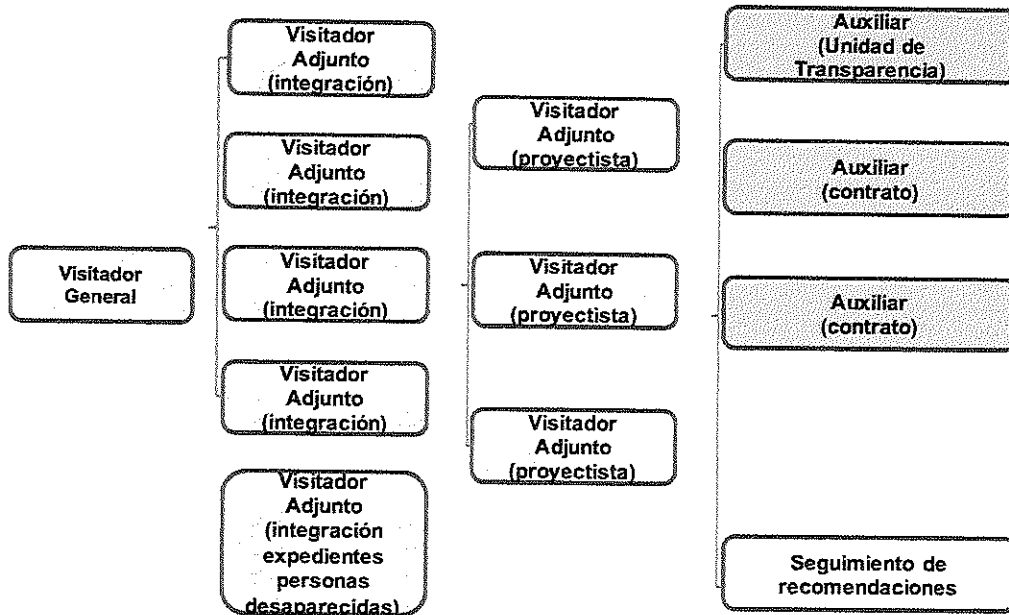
Visitador General

Visitador Adjunto (integración)

Visitador Adjunto (integración)

Visitador Adjunto (integración)

Visitador Adjunto (integración)

Visitador Adjunto (integración expedientes personas desaparecidas)

Visitador Adjunto (proyectista)

Visitador Adjunto (proyectista)

Visitador Adjunto (proyectista)

Auxiliar (Unidad de Transparencia)

Auxiliar (contrato)

Auxiliar (contrato)

Seguimiento de recomendaciones